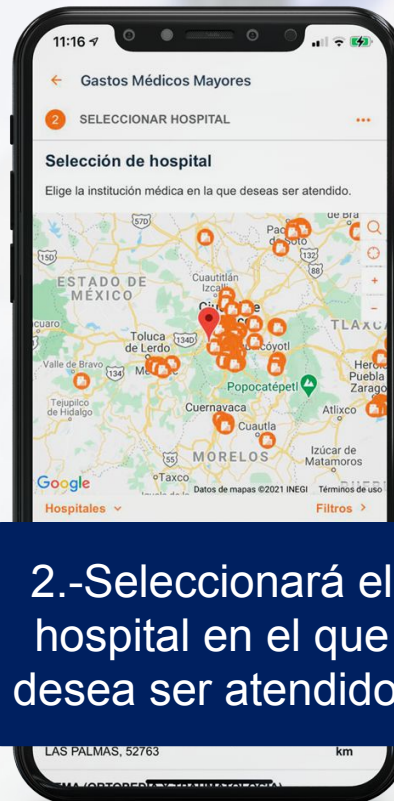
11:16

Gastos Médicos Mayores

2 SELECCIONAR HOSPITAL

Selección de hospital

Elige la institución médica en la que deseas ser atendido.

570
150
132
88
134D
134
55

ESTADO DE MÉXICO

Cuautitlán Izcalli

Pachuca de Soto

de Bra

TLAXCA

cuaro

Toluca de Lerdo

Valle de Bravo

Me

coyotl

Popocatépetl

Hero Puebla Zarago

Tejupilco de Hidalgo

Cuernavaca

Atlixco

Cuautla

MORELOS

Izúcar de Matamoros

Taxco

Google

Datos de mapas ©2021 INEGI Términos de uso

Hospitales

Filtros

2.-Seleccionará el hospital en el que desea ser atendido

LAS PALMAS, 52763

km

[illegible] (ORTOPEDIA Y TRAUMATOLOGIA)